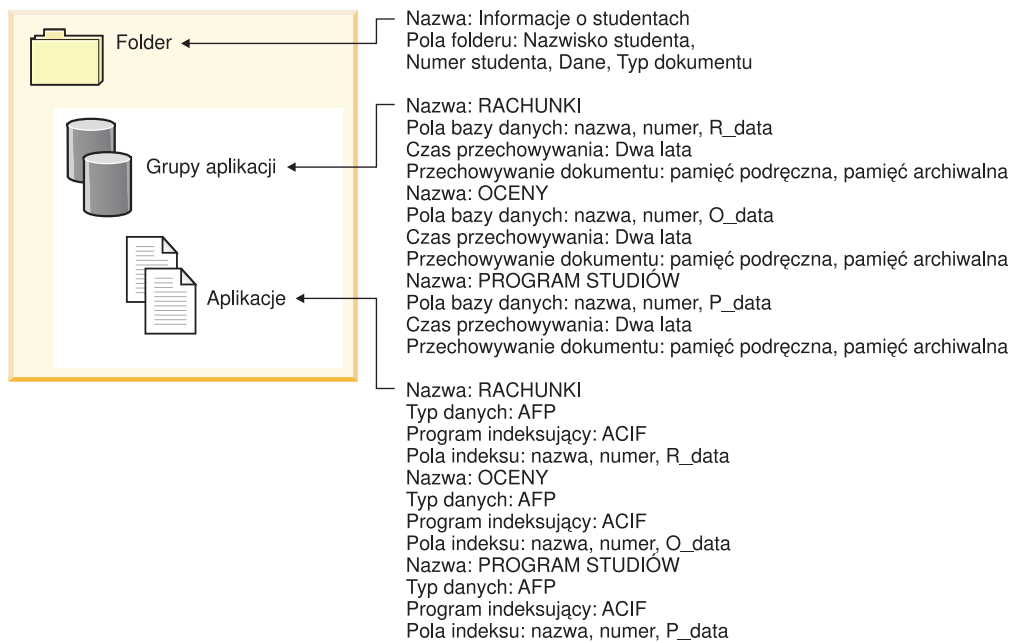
Folder

Grupy aplikacji

Aplikacje

Nazwa: Informacje o studentach
Pola folderu: Nazwisko studenta, Numer studenta, Dane, Typ dokumentu

Nazwa: RACHUNKI
Pola bazy danych: nazwa, numer, R_data
Czas przechowywania: Dwa lata
Przechowywanie dokumentu: pamięć podręczna, pamięć archiwalna
Nazwa: OCENY
Pola bazy danych: nazwa, numer, O_data
Czas przechowywania: Dwa lata
Przechowywanie dokumentu: pamięć podręczna, pamięć archiwalna
Nazwa: PROGRAM STUDIÓW
Pola bazy danych: nazwa, numer, P_data
Czas przechowywania: Dwa lata
Przechowywanie dokumentu: pamięć podręczna, pamięć archiwalna

Nazwa: RACHUNKI
Typ danych: AFP
Program indeksujący: ACIF
Pola indeksu: nazwa, numer, R_data
Nazwa: OCENY
Typ danych: AFP
Program indeksujący: ACIF
Pola indeksu: nazwa, numer, O_data
Nazwa: PROGRAM STUDIÓW
Typ danych: AFP
Program indeksujący: ACIF
Pola indeksu: nazwa, numer, P_data